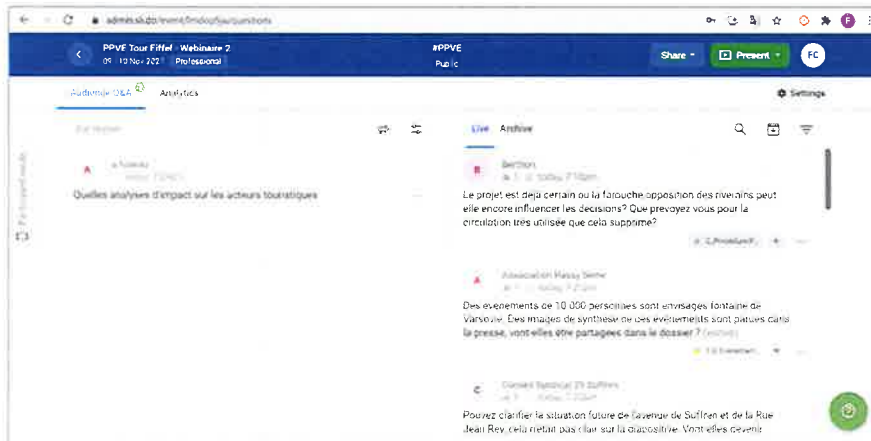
admin.sli.do/event/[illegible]/questions

PPVE Tour Eiffel - Webinaire 2
09 - 10 Nov 202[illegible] Professional

#PPVE
Public

Share
Present
FC

Audience Q&A
Analytics
Settings

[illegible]

A
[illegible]
Quelles analyses d'impact sur les acteurs touristiques

Live Archive

B
Berthon
Le projet est déjà certain ou la farouche opposition des riverains peut elle encore influencer les décisions? Que prévoyez vous pour la circulation très utilisée que cela supprime?

A
Association Passy Seine
Des événements de 10 000 personnes sont envisagés fontaine de Varsovie. Des images de synthèse de ces événements sont parues dans la presse, vont-elles être partagées dans le dossier ?

C
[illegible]
Pouvez clarifier la situation future de l'avenue de Suffren et de la Rue Jean Rey, cela n'était pas clair sur la diapositive. Vont-elles devenir